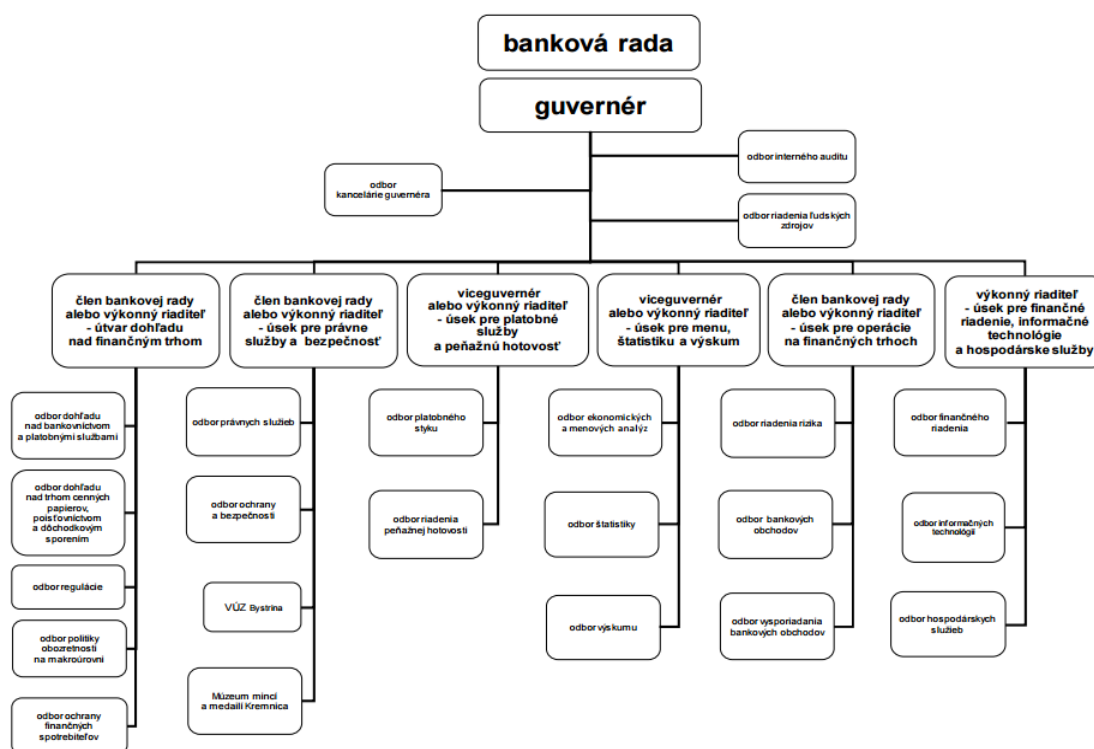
banková rada

guvernér

odbor interného auditu

odbor kancelárie guvernéra

odbor riadenia ľudských zdrojov

člen bankovej rady alebo výkonný riaditeľ - útvar dohľadu nad finančným trhom

odbor dohľadu nad bankovníctvom a platobnými službami

odbor dohľadu nad trhom cenných papierov, poisťovníctvom a dôchodkovým sporením

odbor regulácie

odbor politiky obozretnosti na makroúrovni

odbor ochrany finančných spotrebiteľov

člen bankovej rady alebo výkonný riaditeľ - úsek pre právne služby a bezpečnosť

odbor právnych služieb

odbor ochrany a bezpečnosti

VÚZ Bystrina

Múzeum mincí a medailí Kremnica

viceguvernér alebo výkonný riaditeľ - úsek pre platobné služby a peňažnú hotovosť

odbor platobného styku

odbor riadenia peňažnej hotovosti

viceguvernér alebo výkonný riaditeľ - úsek pre menu, štatistiku a výskum

odbor ekonomických a menových analýz

odbor štatistiky

odbor výskumu

člen bankovej rady alebo výkonný riaditeľ - úsek pre operácie na finančných trhoch

odbor riadenia rizika

odbor bankových obchodov

odbor vysporiadania bankových obchodov

výkonný riaditeľ - úsek pre finančné riadenie, informačné technológie a hospodárske služby

odbor finančného riadenia

odbor informačných technológií

odbor hospodárskych služieb